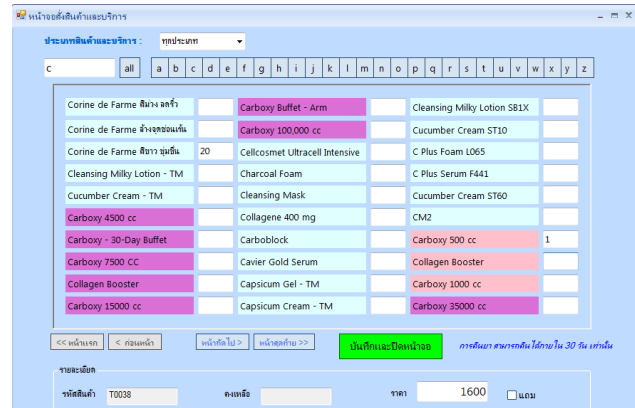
หน้าจอสั่งสินค้าและบริการ

ประเภทสินค้าและบริการ : ทุกประเภท

c

all a b c d e f g h i j k l m n o p q r s t u v w x y z

| | | | | | |
|---|---|---|---|---|---|
| Corine de Farme สีม่วง ลดริ้ว | | Carboxy Buffet - Arm | | Cleansing Milky Lotion SB1X | |
| Corine de Farme ล้างจุดซ่อนเร้น | | Carboxy 100,000 cc | | Cucumber Cream ST10 | |
| Corine de Farme สีขาว ชุ่มชื่น | 20 | Cellcosmet Ultracell Intensive | | C Plus Foam L065 | |
| Cleansing Milky Lotion - TM | | Charcoal Foam | | C Plus Serum F441 | |
| Cucumber Cream - TM | | Cleansing Mask | | Cucumber Cream ST60 | |
| Carboxy 4500 cc | | Collagene 400 mg | | CM2 | |
| Carboxy - 30-Day Buffet | | Carboblock | | Carboxy 500 cc | 1 |
| Carboxy 7500 CC | | Cavier Gold Serum | | Collagen Booster | |
| Collagen Booster | | Capsicum Gel - TM | | Carboxy 1000 cc | |
| Carboxy 15000 cc | | Capsicum Cream - TM | | Carboxy 35000 cc | |

<< หน้าแรก < ก่อนหน้า หน้าถัดไป > หน้าสุดท้าย >>

บันทึกและปิดหน้าจอ

การคืนยา สามารถคืนได้ภายใน 30 วัน เท่านั้น

รายละเอียด

รหัสสินค้า T0038 คงเหลือ ราคา 1600 แถม